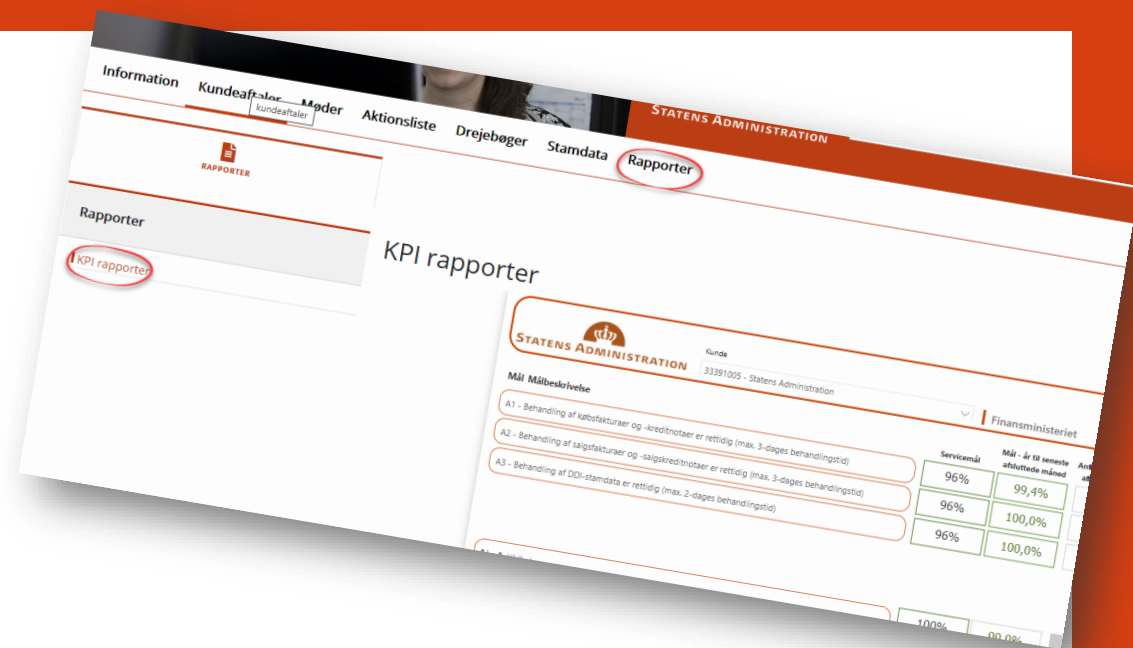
Information Kundeaftaler kundeaftaler Møder Aktionsliste Drejebøger Stamdata Rapporter

Statens Administration

RAPPORTER

Rapporter

KPI rapporter

KPI rapporter

Statens Administration

Kunde
33391005 - Statens Administration

Finansministeriet

Mål Målbeskrivelse

A1 - Behandling af købsfakturaer og -kreditnotaer er rettidig (max. 3-dages behandlingstid)

A2 - Behandling af salgsfakturaer og -salgskreditnotaer er rettidig (max. 3-dages behandlingstid)

A3 - Behandling af DDi-stamdata er rettidig (max. 2-dages behandlingstid)

| Servicemål | Mål - år til seneste afsluttede måned |
|---|---|
| 96% | 99,4% |
| 96% | 100,0% |
| 96% | 100,0% |
| 100% | 90,0% |